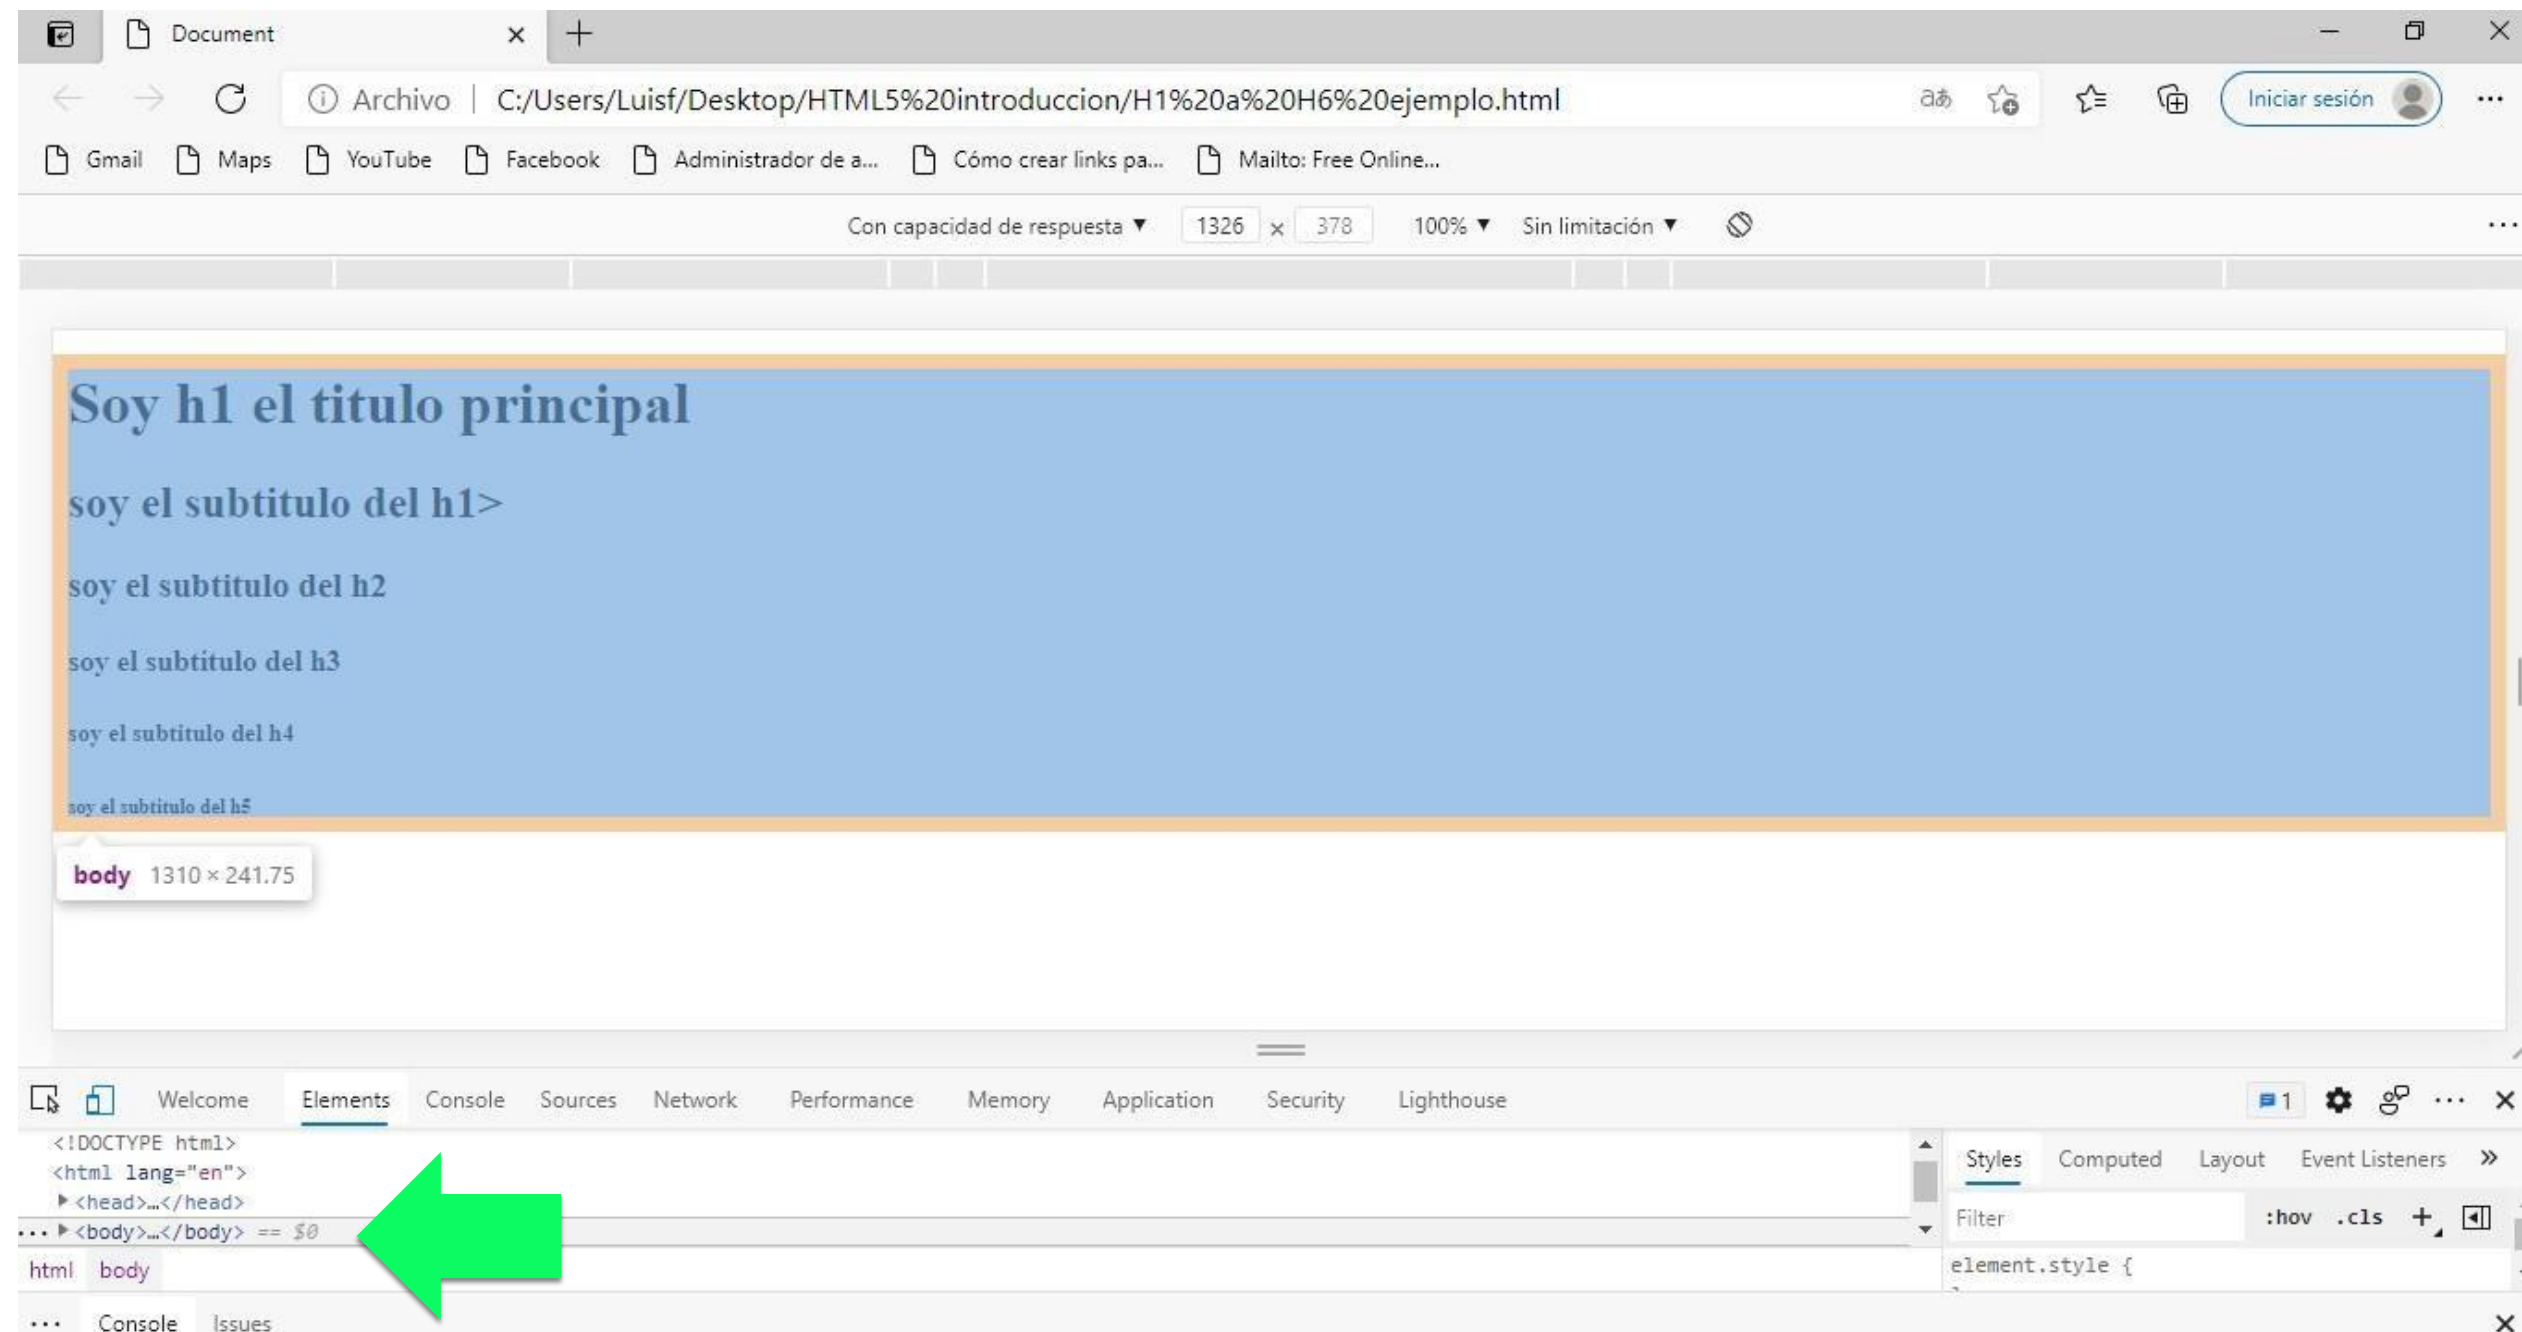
Document
Archivo | C:/Users/Luisf/Desktop/HTML5%20introduccion/H1%20a%20H6%20ejemplo.html
Iniciar sesión
Gmail Maps YouTube Facebook Administrador de a... Cómo crear links pa... Mailto: Free Online...
Con capacidad de respuesta ▼ 1326 × 378 100% ▼ Sin limitación ▼

Soy h1 el titulo principal

soy el subtitulo del h1>

soy el subtitulo del h2

soy el subtitulo del h3

soy el subtitulo del h4

soy el subtitulo del h5

body 1310 × 241.75

Welcome Elements Console Sources Network Performance Memory Application Security Lighthouse
1
<!DOCTYPE html>
<html lang="en">
▶<head>…</head>
... ▶<body>…</body> == $0
html body
Styles Computed Layout Event Listeners »
Filter :hov .cls +
element.style {
... Console Issues